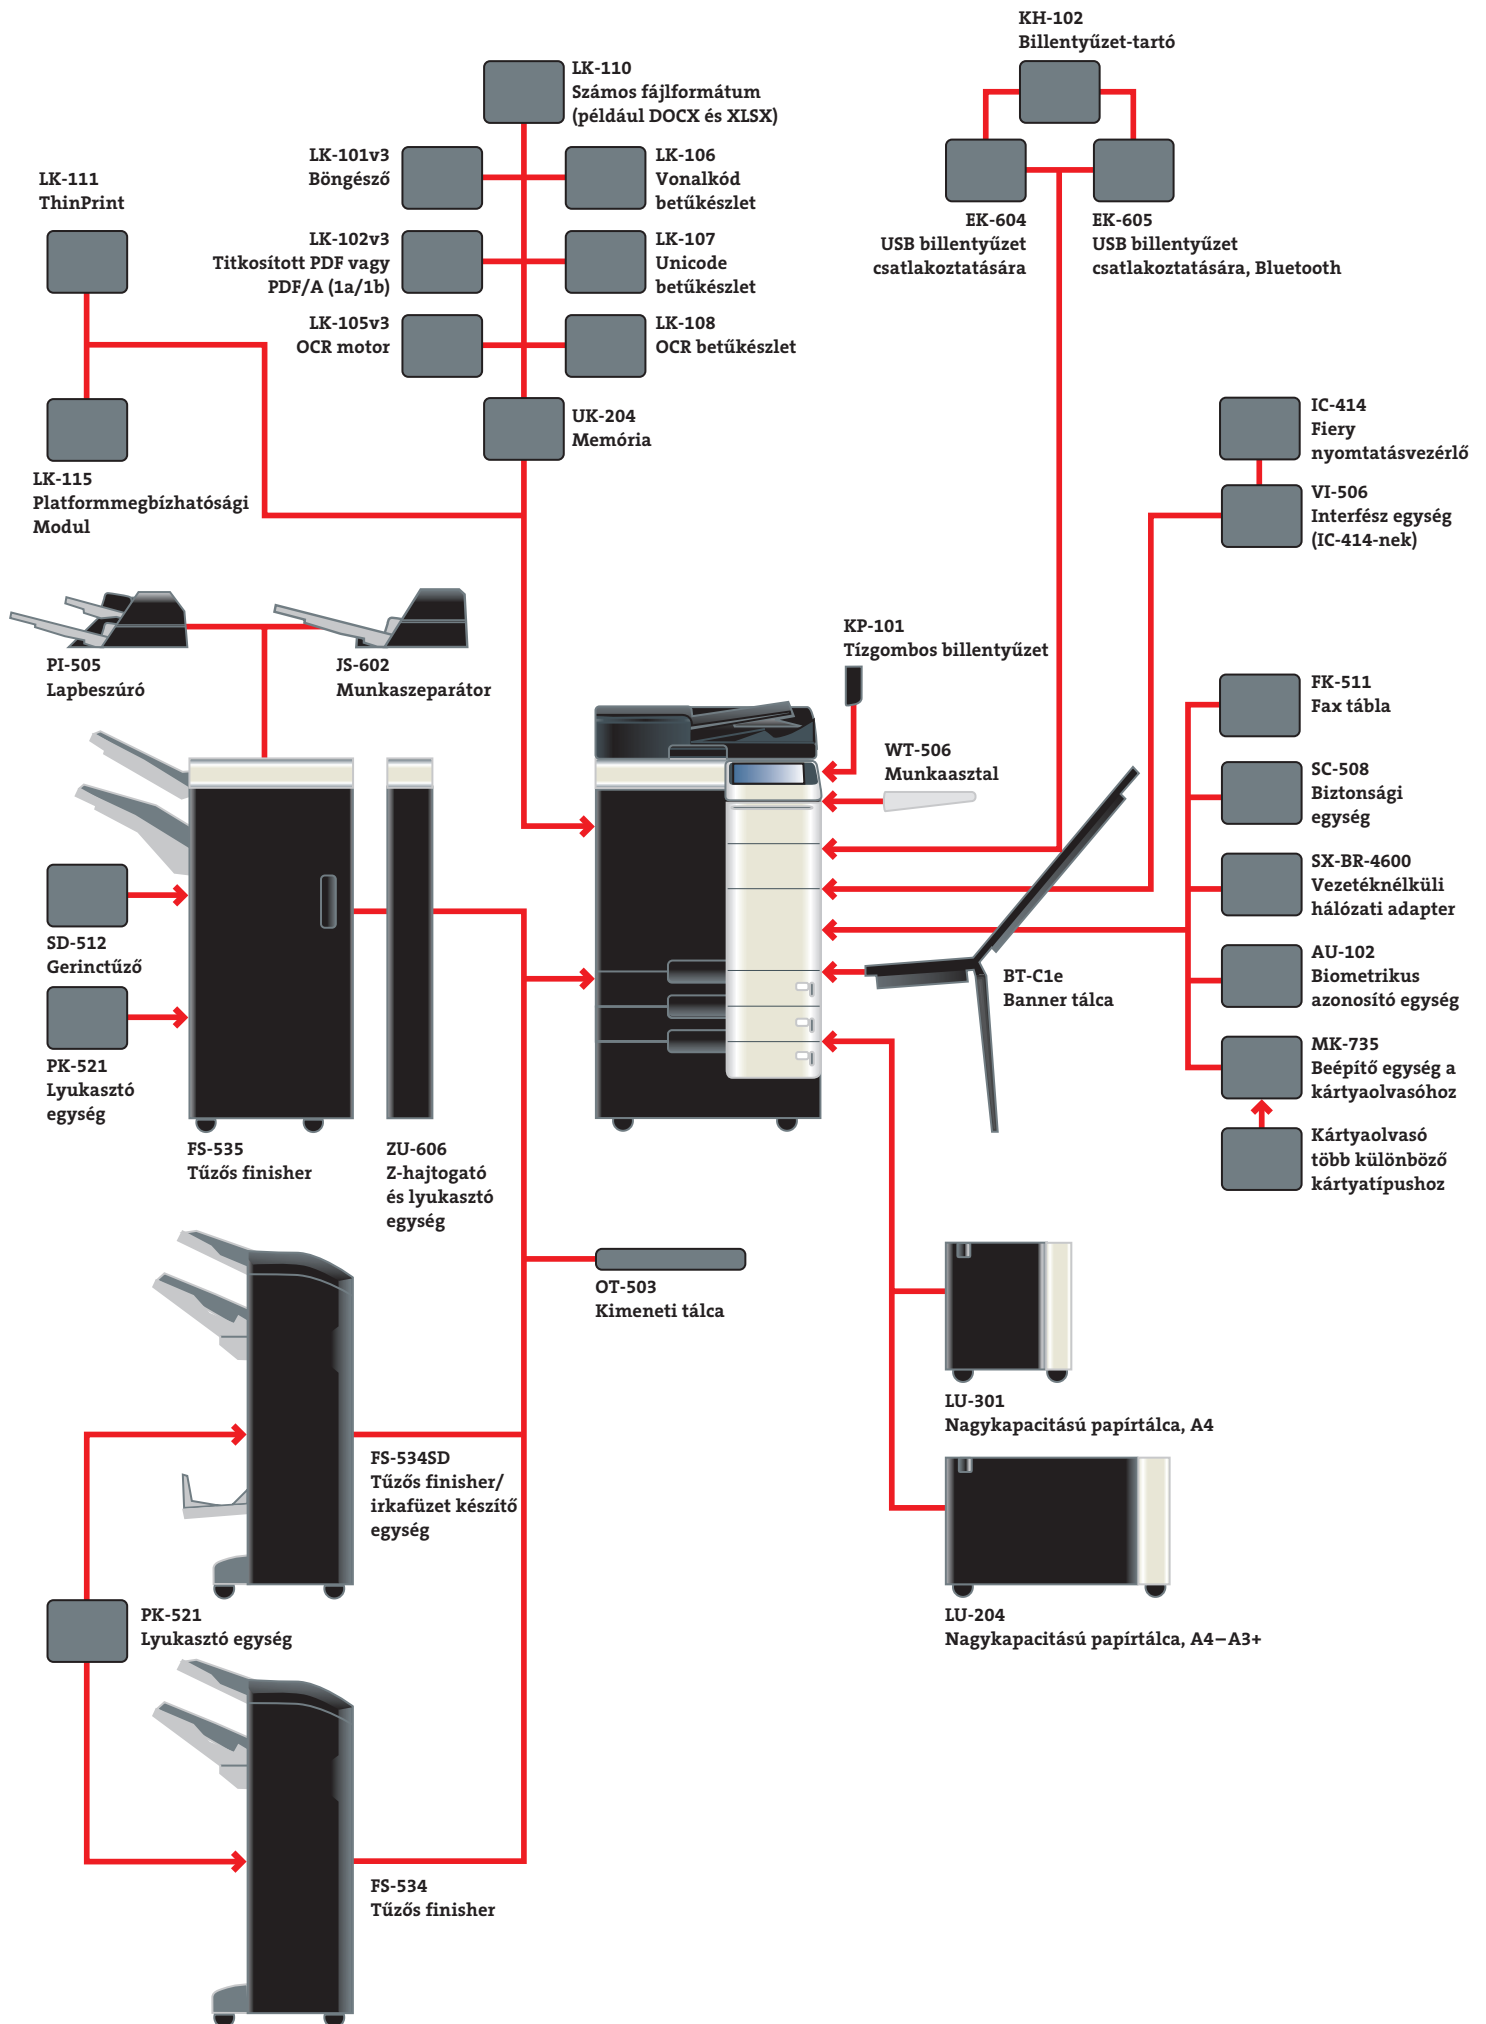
KH-102
Billentyűzet-tartó

LK-110
Számos fájlformátum (például DOCX és XLSX)

LK-101v3
Böngésző

LK-106
Vonalkód betűkészlet

LK-111
ThinPrint

EK-604
USB billentyűzet csatlakoztatására

EK-605
USB billentyűzet csatlakoztatására, Bluetooth

LK-102v3
Titkosított PDF vagy PDF/A (1a/1b)

LK-107
Unicode betűkészlet

LK-105v3
OCR motor

LK-108
OCR betűkészlet

UK-204
Memória

IC-414
Fiery nyomtatásvezérlő

LK-115
Platformmegbízhatósági Modul

VI-506
Interfész egység (IC-414-nek)

PI-505
Lapbeszúró

JS-602
Munkaszeparátor

KP-101
Tízgombos billentyűzet

FK-511
Fax tábla

WT-506
Munkaasztal

SC-508
Biztonsági egység

SX-BR-4600
Vezetéknélküli hálózati adapter

SD-512
Gerinctűző

AU-102
Biometrikus azonosító egység

BT-C1e
Banner tálca

PK-521
Lyukasztó egység

MK-735
Beépítő egység a kártyaolvasóhoz

FS-535
Tűzős finisher

ZU-606
Z-hajtogató és lyukasztó egység

Kártyaolvasó több különböző kártyatípushoz

OT-503
Kimeneti tálca

LU-301
Nagykapacitású papírtálca, A4

FS-534SD
Tűzős finisher/ irkafüzet készítő egység

LU-204
Nagykapacitású papírtálca, A4–A3+

PK-521
Lyukasztó egység

FS-534
Tűzős finisher